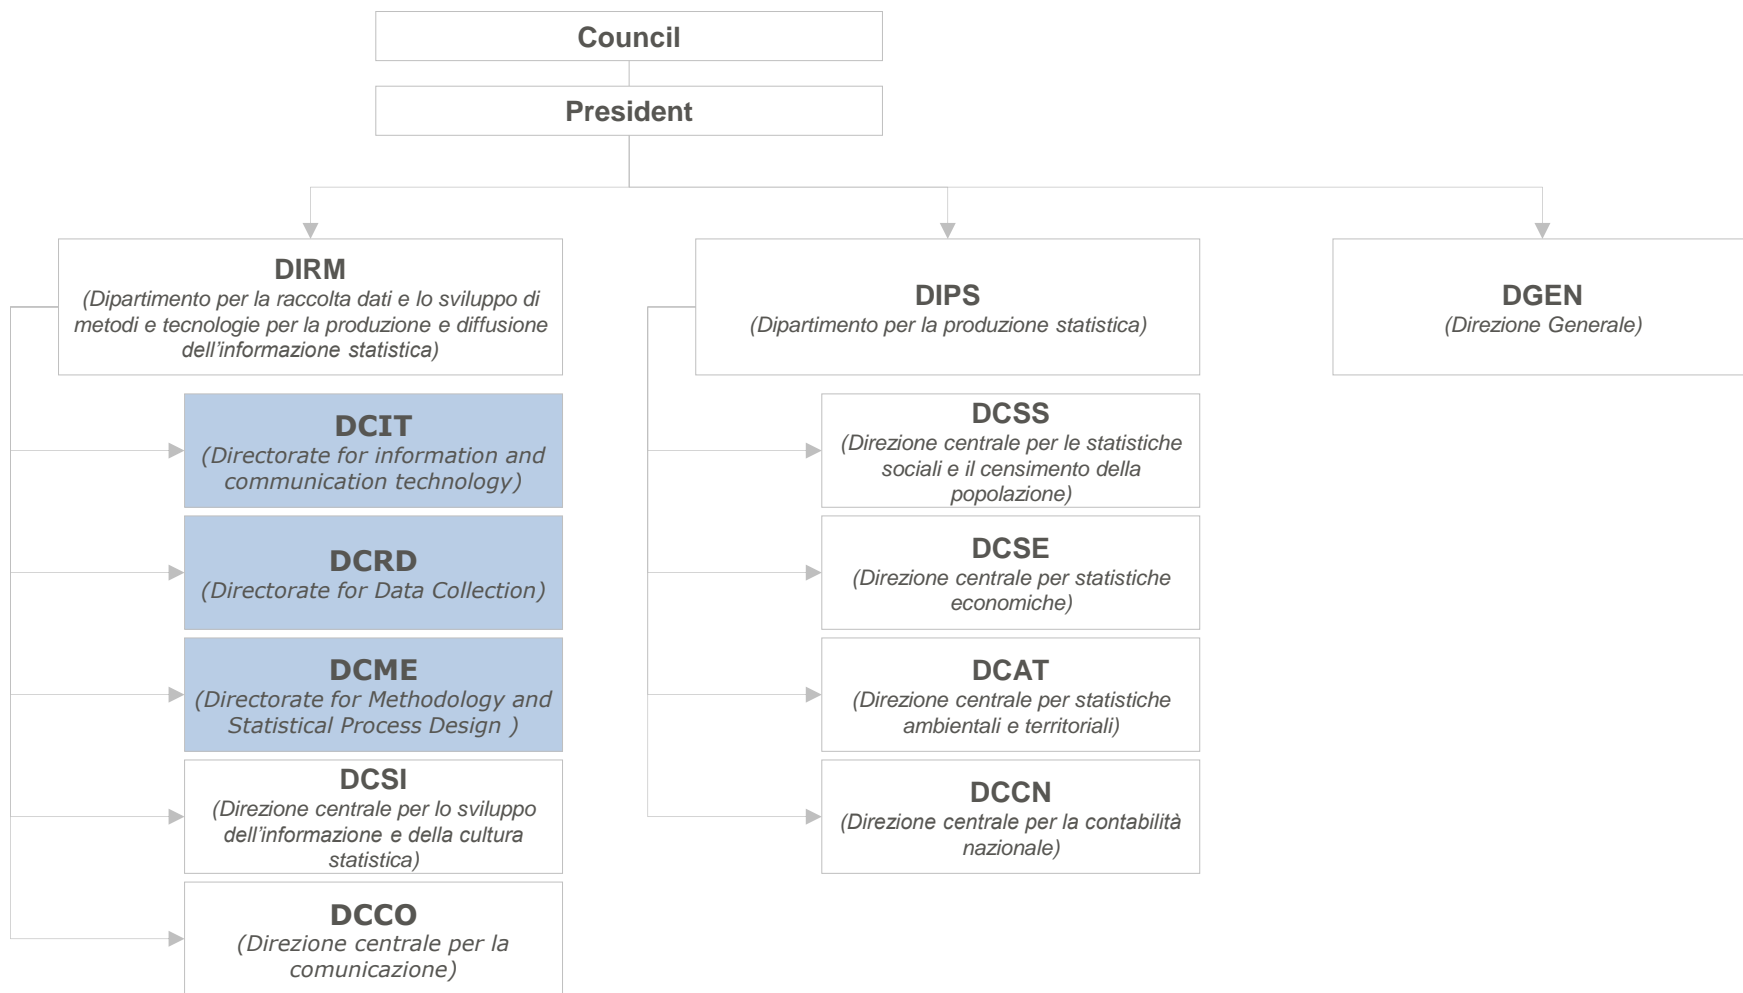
Council

President

DIRM
(Dipartimento per la raccolta dati e lo sviluppo di metodi e tecnologie per la produzione e diffusione dell'informazione statistica)

DCIT
(Directorate for information and communication technology)

DCRD
(Directorate for Data Collection)

DCME
(Directorate for Methodology and Statistical Process Design )

DCSI
(Direzione centrale per lo sviluppo dell'informazione e della cultura statistica)

DCCO
(Direzione centrale per la comunicazione)

DIPS
(Dipartimento per la produzione statistica)

DCSS
(Direzione centrale per le statistiche sociali e il censimento della popolazione)

DCSE
(Direzione centrale per statistiche economiche)

DCAT
(Direzione centrale per statistiche ambientali e territoriali)

DCCN
(Direzione centrale per la contabilità nazionale)

DGEN
(Direzione Generale)